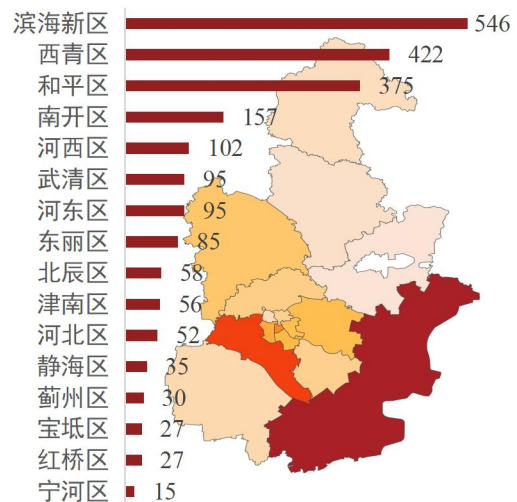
| | |
|---|---|
| 滨海新区 | 546 |
| 西青区 | 422 |
| 和平区 | 375 |
| 南开区 | 157 |
| 河西区 | 102 |
| 武清区 | 95 |
| 河东区 | 95 |
| 东丽区 | 85 |
| 北辰区 | 58 |
| 津南区 | 56 |
| 河北区 | 52 |
| 静海区 | 35 |
| 蓟州区 | 30 |
| 宝坻区 | 27 |
| 红桥区 | 27 |
| 宁河区 | 15 |